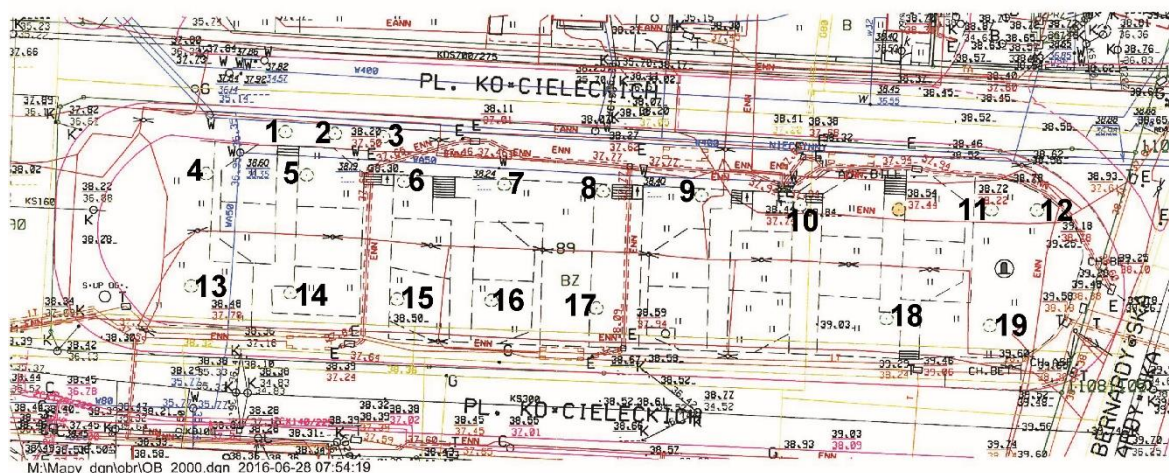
PL. KO-CIELECKICH

1 2 3

4 5 6 7 8 9

10 11 12

BZ

13 14 15 16 17 18 19

PL. KO-CIELECKICH

BERNARDY-SKA

W400

KDS700/275

EANN

ENN

KS160

KS300

38.11

38.20

38.50

38.59

39.03

38.93

38.52

38.45

38.54

38.72

37.66

37.82

38.02

38.28

38.24

38.48

38.32

38.38

38.39

38.27

38.41

38.47

38.67

38.57

38.45

38.33

38.55

39.18

39.56

39.60

39.74

89

M:\Mapy_dgn\obr\OB_2000.dgn 2016-06-28 07:54:19